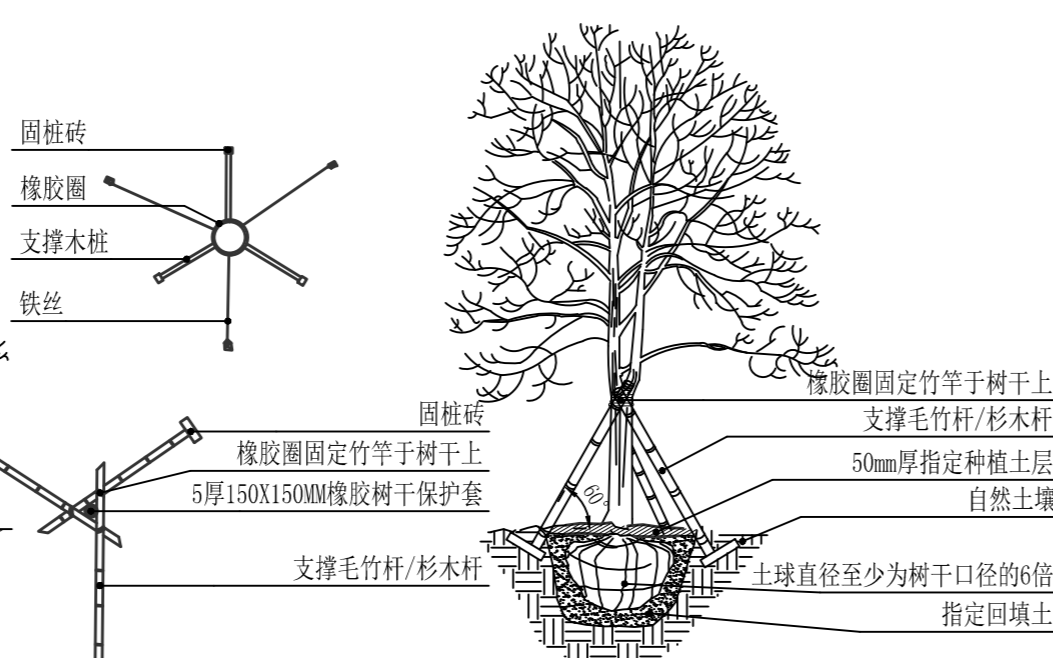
固桩砖
橡胶圈
支撑木桩
铁丝

固桩砖
橡胶圈固定竹竿于树干上
5厚150X150MM橡胶树干保护套
支撑毛竹杆/杉木杆

60°

橡胶圈固定竹竿于树干上
支撑毛竹杆/杉木杆
50mm厚指定种植土层
自然土壤
土球直径至少为树干口径的6倍
指定回填土